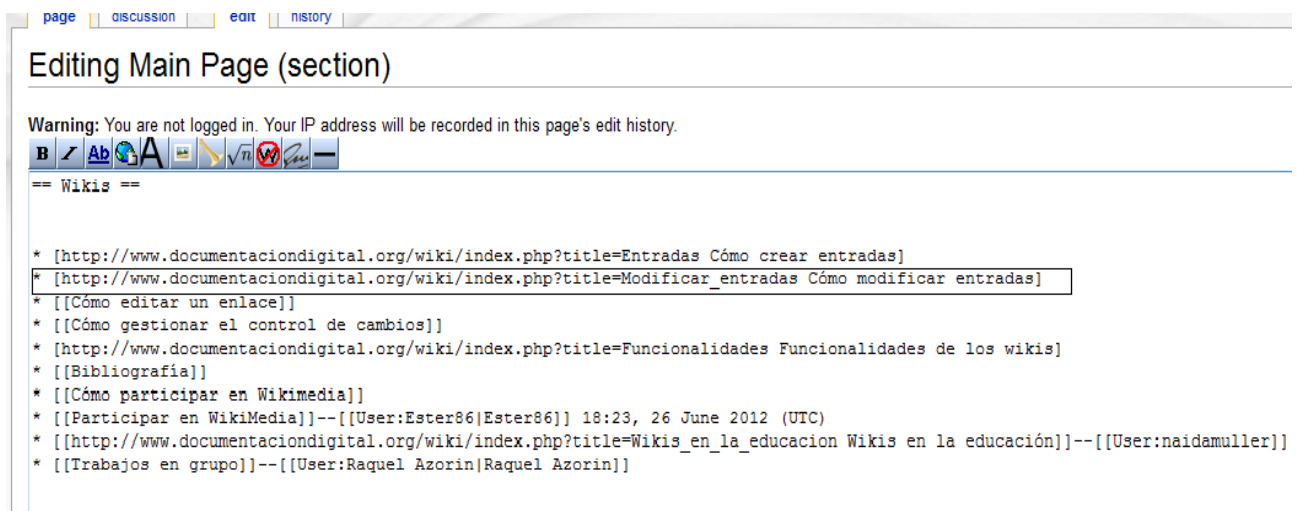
page | discussion | edit | history

Editing Main Page (section)

**Warning:** You are not logged in. Your IP address will be recorded in this page's edit history.

B I Ab A

== Wikis ==

* [http://www.documentaciondigital.org/wiki/index.php?title=Entradas Cómo crear entradas]
* [http://www.documentaciondigital.org/wiki/index.php?title=Modificar_entradas Cómo modificar entradas]
* [[Cómo editar un enlace]]
* [[Cómo gestionar el control de cambios]]
* [http://www.documentaciondigital.org/wiki/index.php?title=Funcionalidades Funcionalidades de los wikis]
* [[Bibliografía]]
* [[Cómo participar en Wikimedia]]
* [[Participar en WikiMedia]]--[[User:Ester86|Ester86]] 18:23, 26 June 2012 (UTC)
* [[http://www.documentaciondigital.org/wiki/index.php?title=Wikis_en_la_educacion Wikis en la educación]]--[[User:naidamuller]]
* [[Trabajos en grupo]]--[[User:Raquel Azorin|Raquel Azorin]]